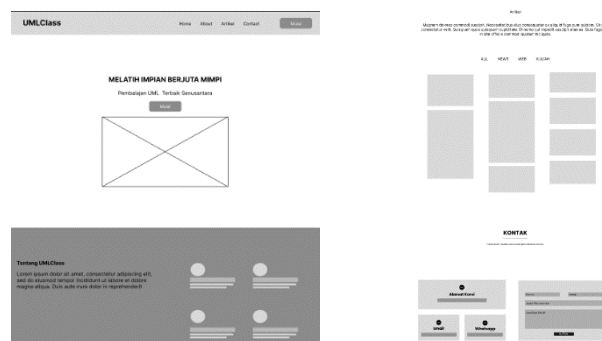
UMLClass

Home About Artikel Contact

Mulai

MELATIH IMPIAN BERJUTA MIMPI

Pembelajaran UML Terbaik Senusantara

Mulai

Tentang UMLClass

Lorem ipsum dolor sit amet, consectetur adipiscing elit, sed do eiusmod tempor incididunt ut labore et dolore magna aliqua. Duis aute irure dolor in reprehenderit

Artikel

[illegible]

ALL NEWS WEB KULIAH

KONTAK

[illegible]

Alamat Kami

Email

Whatsapp